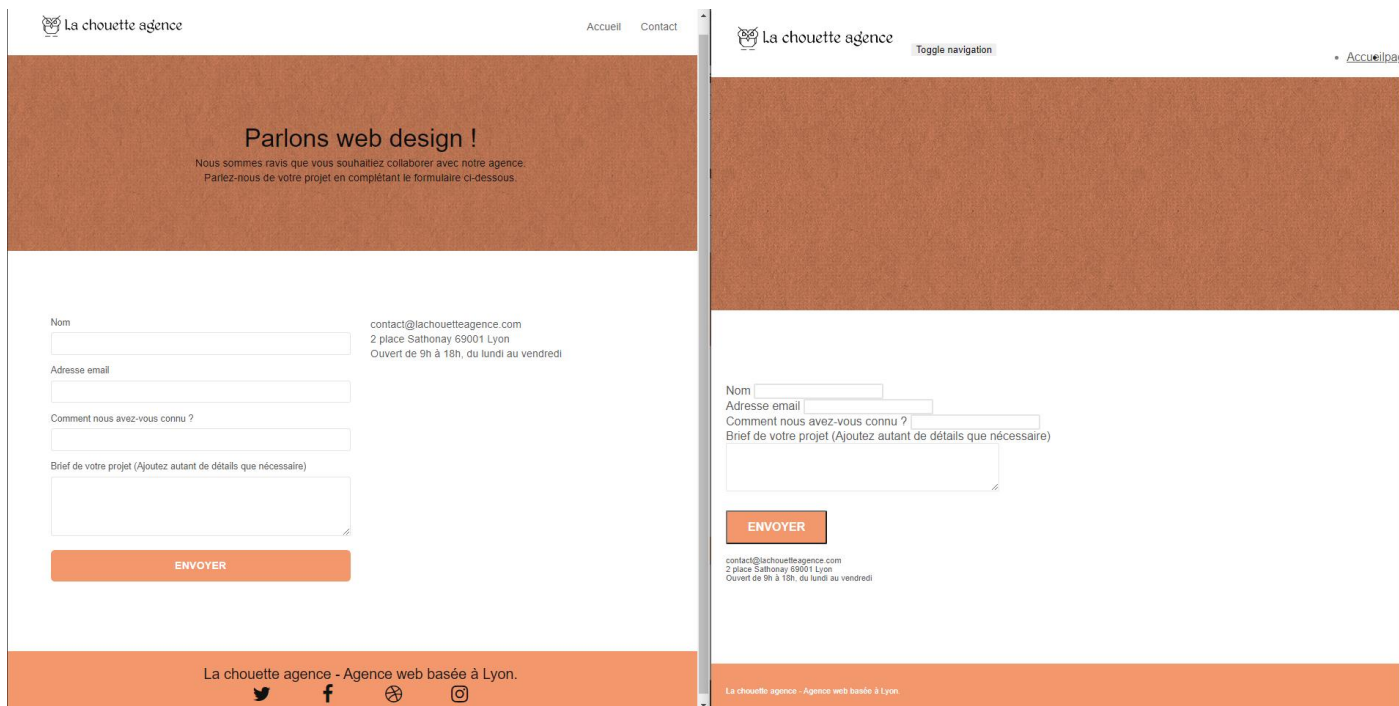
La chouette agence

Accueil Contact

Parlons web design !

Nous sommes ravis que vous souhaitiez collaborer avec notre agence. Parlez-nous de votre projet en complétant le formulaire ci-dessous.

Nom

Adresse email

Comment nous avez-vous connu ?

Brief de votre projet (Ajoutez autant de détails que nécessaire)

ENVOYER

contact@lachouetteagence.com
2 place Sathonay 69001 Lyon
Ouvert de 9h à 18h, du lundi au vendredi

La chouette agence - Agence web basée à Lyon.

La chouette agence

Toggle navigation

• Accueilpa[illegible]

Nom
Adresse email
Comment nous avez-vous connu ?
Brief de votre projet (Ajoutez autant de détails que nécessaire)

ENVOYER

contact@lachouetteagence.com
2 place Sathonay 69001 Lyon
Ouvert de 9h à 18h, du lundi au vendredi

La chouette agence - Agence web basée à Lyon.